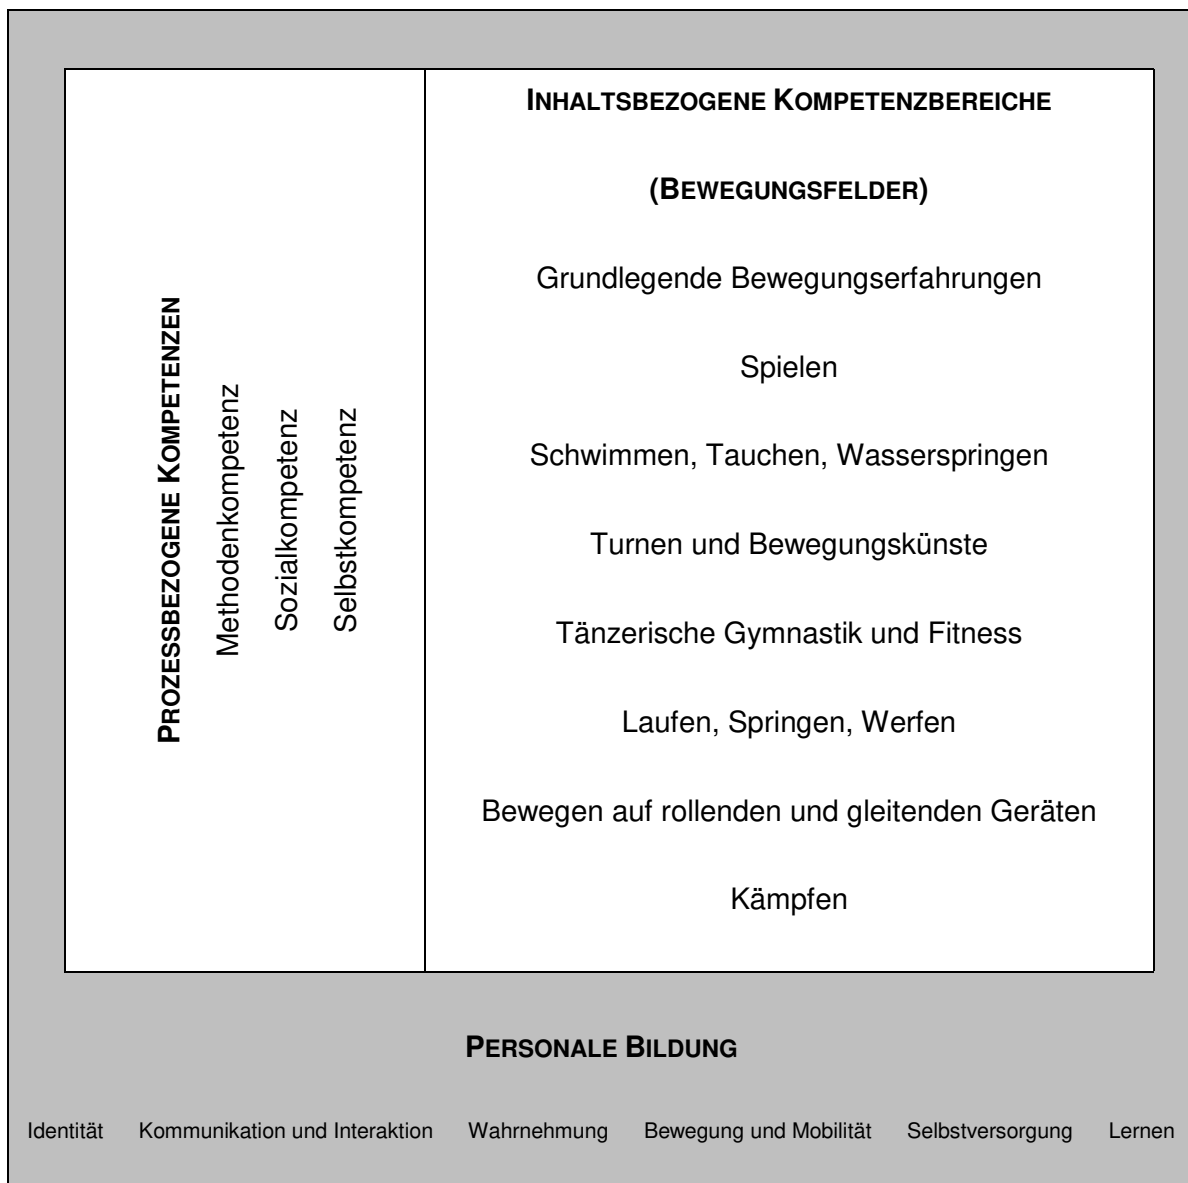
PROZESSBEZOGENE KOMPETENZEN

Methodenkompetenz

Sozialkompetenz

Selbstkompetenz

INHALTSBEZOGENE KOMPETENZBEREICHE

(BEWEGUNGSFELDER)

Grundlegende Bewegungserfahrungen

Spielen

Schwimmen, Tauchen, Wasserspringen

Turnen und Bewegungskünste

Tänzerische Gymnastik und Fitness

Laufen, Springen, Werfen

Bewegen auf rollenden und gleitenden Geräten

Kämpfen

PERSONALE BILDUNG

Identität Kommunikation und Interaktion Wahrnehmung Bewegung und Mobilität Selbstversorgung Lernen